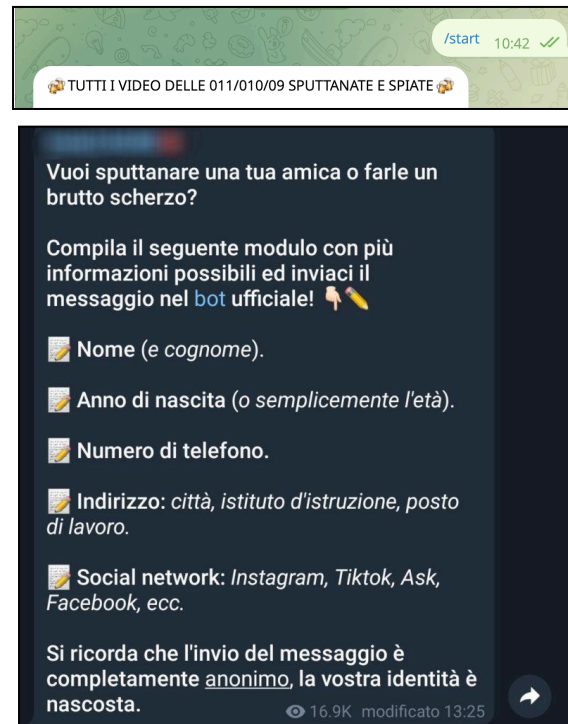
/start 10:42

TUTTI I VIDEO DELLE 011/010/09 SPUTTANATE E SPIATE

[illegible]

Vuoi sputtanare una tua amica o farle un brutto scherzo?

Compila il seguente modulo con più informazioni possibili ed inviaci il messaggio nel bot ufficiale!

Nome (e cognome).

Anno di nascita (o semplicemente l'età).

Numero di telefono.

Indirizzo: città, istituto d'istruzione, posto di lavoro.

Social network: Instagram, Tiktok, Ask, Facebook, ecc.

Si ricorda che l'invio del messaggio è completamente anonimo, la vostra identità è nascosta.

16.9K modificato 13:25